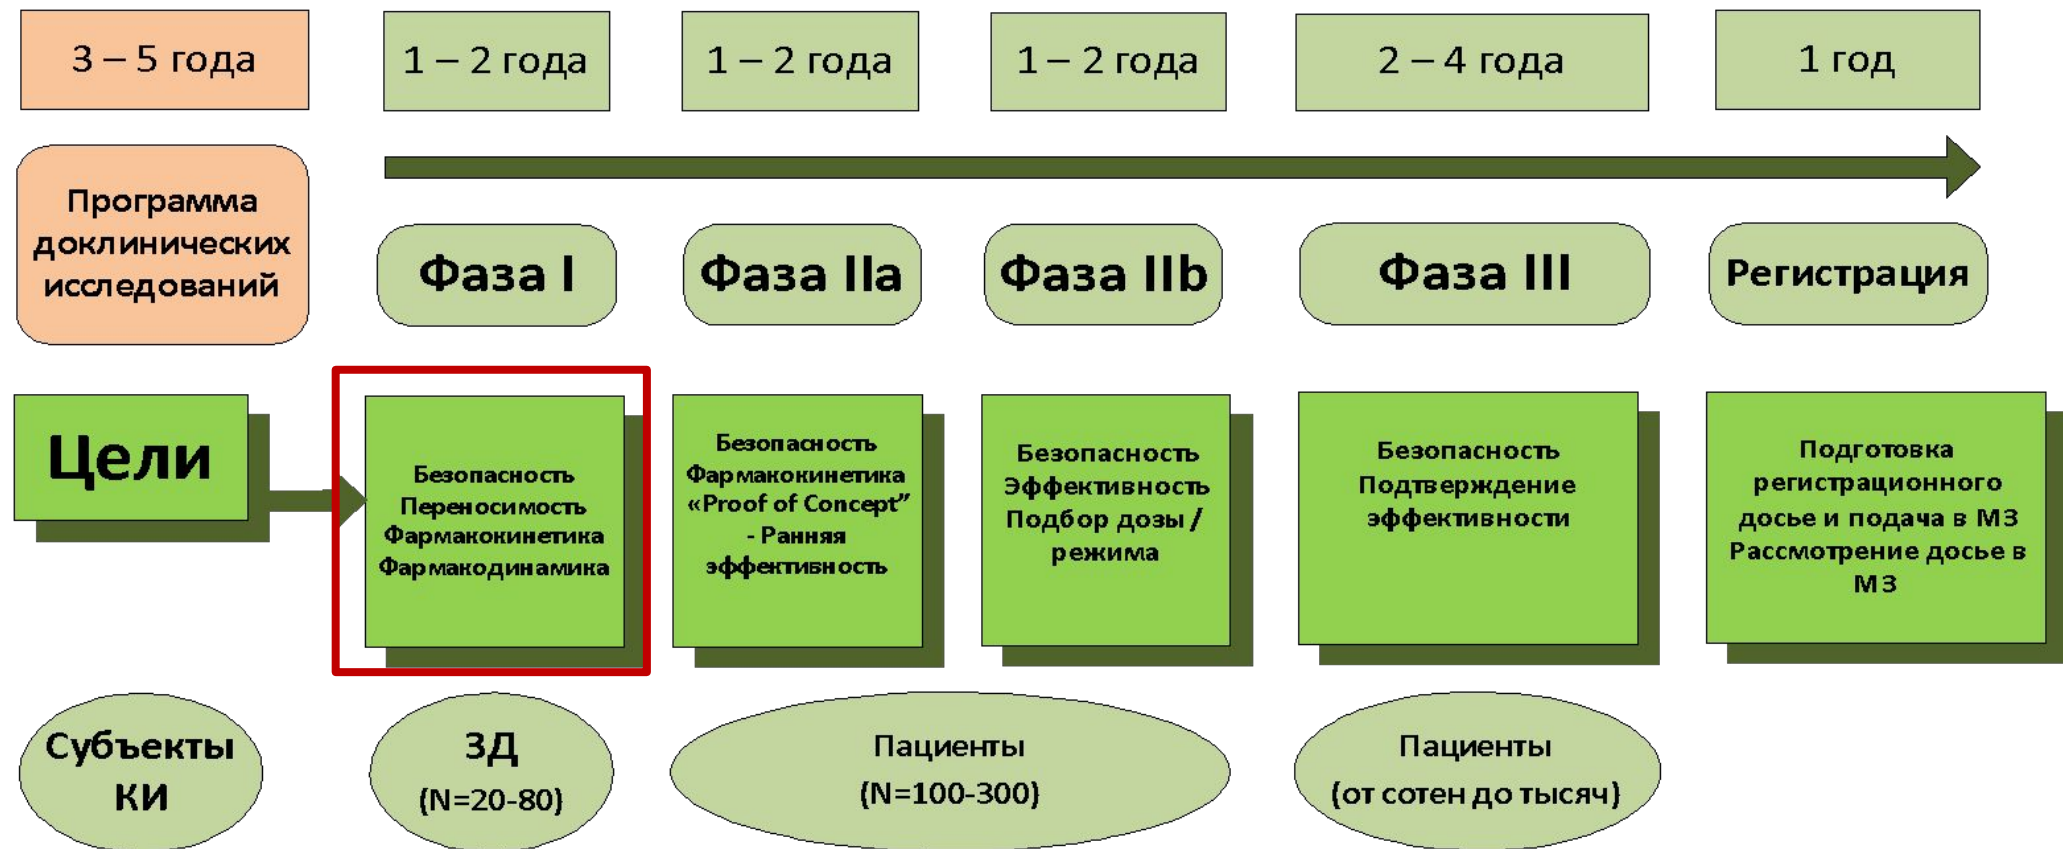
3 – 5 года

1 – 2 года

1 – 2 года

1 – 2 года

2 – 4 года

1 год

Программа доклинических исследований

Фаза I

Фаза IIa

Фаза IIb

Фаза III

Регистрация

Цели

Безопасность
Переносимость
Фармакокинетика
Фармакодинамика

Безопасность
Фармакокинетика
«Proof of Concept”
- Ранняя эффективность

Безопасность
Эффективность
Подбор дозы / режима

Безопасность
Подтверждение эффективности

Подготовка регистрационного досье и подача в МЗ
Рассмотрение досье в МЗ

Субъекты КИ

ЗД
(N=20-80)

Пациенты
(N=100-300)

Пациенты
(от сотен до тысяч)